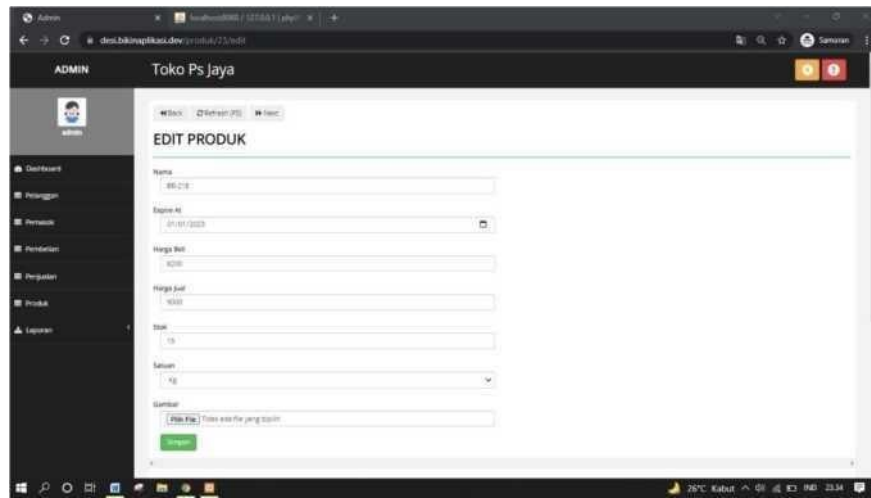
Admin
localhost:8080 / 127.0.0.1 | phpM
desi.bikinaplikasi.dev/produk/23/edit
Samaran

ADMIN
Toko Ps Jaya

admin

Dashboard
Pelanggan
Pemasok
Pembelian
Penjualan
Produk
Laporan

«Back  Refresh (F5)  » Next

EDIT PRODUK

Nama
BR-218

Expire At
01/01/2023

Harga Beli
8200

Harga Jual
9000

Stok
15

Satuan
Kg

Gambar
Pilih File  Tidak ada file yang dipilih

Simpan

26°C Kabut  IND  23:34